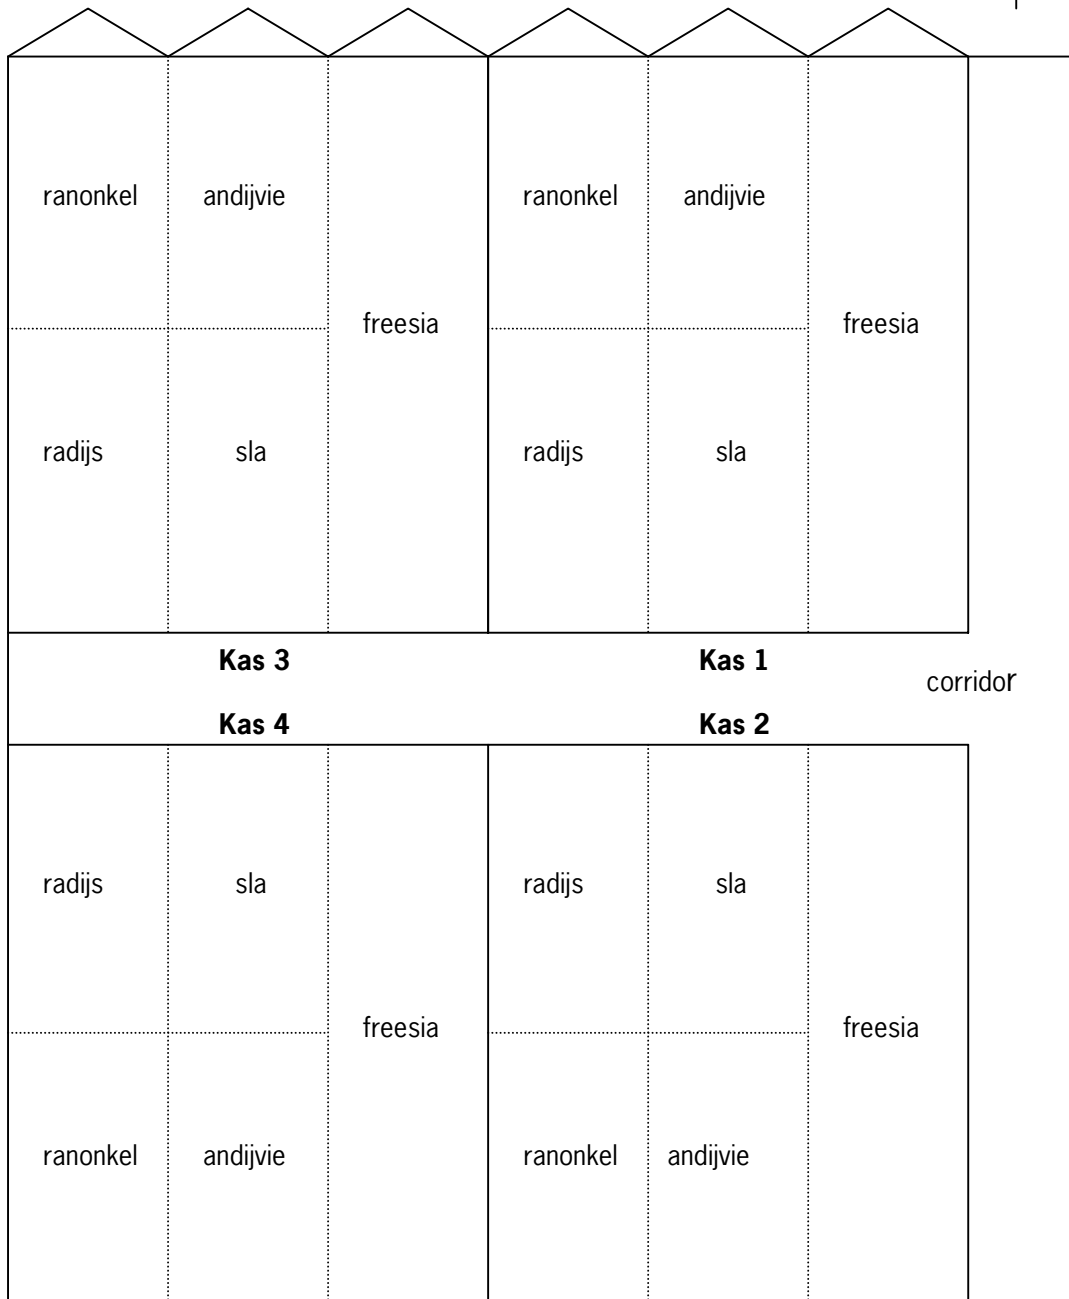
ranonkel andijvie
freesia
radijs sla

ranonkel andijvie
freesia
radijs sla

**Kas 3**

**Kas 1**

corridor

**Kas 4**

**Kas 2**

radijs sla
freesia
ranonkel andijvie

radijs sla
freesia
ranonkel andijvie